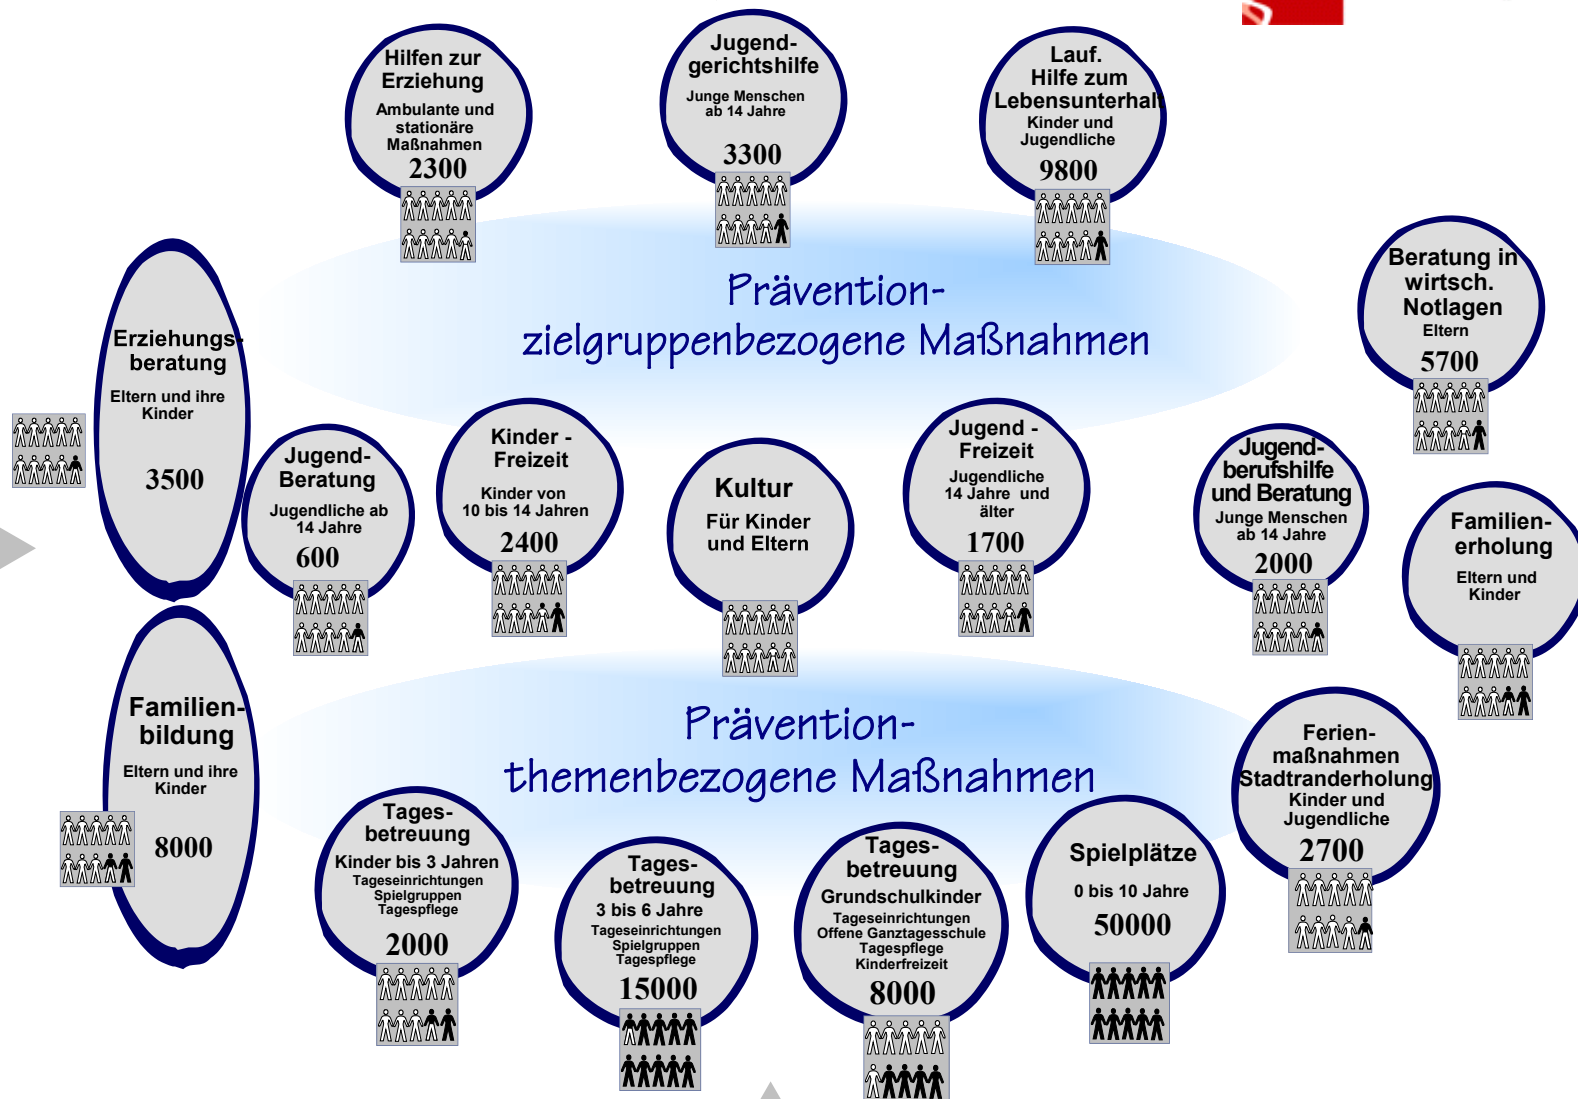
Hilfen zur Erziehung
Ambulante und stationäre Maßnahmen
2300

Jugend-gerichtshilfe
Junge Menschen ab 14 Jahre
3300

Lauf. Hilfe zum Lebensunterhal
Kinder und Jugendliche
9800

Prävention-
zielgruppenbezogene Maßnahmen

Beratung in wirtsch. Notlagen
Eltern
5700

Erziehungs-beratung
Eltern und ihre Kinder
3500

Jugend-Beratung
Jugendliche ab 14 Jahre
600

Kinder - Freizeit
Kinder von 10 bis 14 Jahren
2400

Kultur
Für Kinder und Eltern

Jugend - Freizeit
Jugendliche 14 Jahre und älter
1700

Jugend-berufshilfe und Beratung
Junge Menschen ab 14 Jahre
2000

Familien-erholung
Eltern und Kinder

Familien-bildung
Eltern und ihre Kinder
8000

Prävention-
themenbezogene Maßnahmen

Ferien-maßnahmen Stadtranderholung
Kinder und Jugendliche
2700

Tages-betreuung
Kinder bis 3 Jahren
Tageseinrichtungen Spielgruppen Tagespflege
2000

Tages-betreuung
3 bis 6 Jahre
Tageseinrichtungen Spielgruppen Tagespflege
15000

Tages-betreuung
Grundschulkinder
Tageseinrichtungen Offene Ganztagesschule Tagespflege Kinderfreizeit
8000

Spielplätze
0 bis 10 Jahre
50000